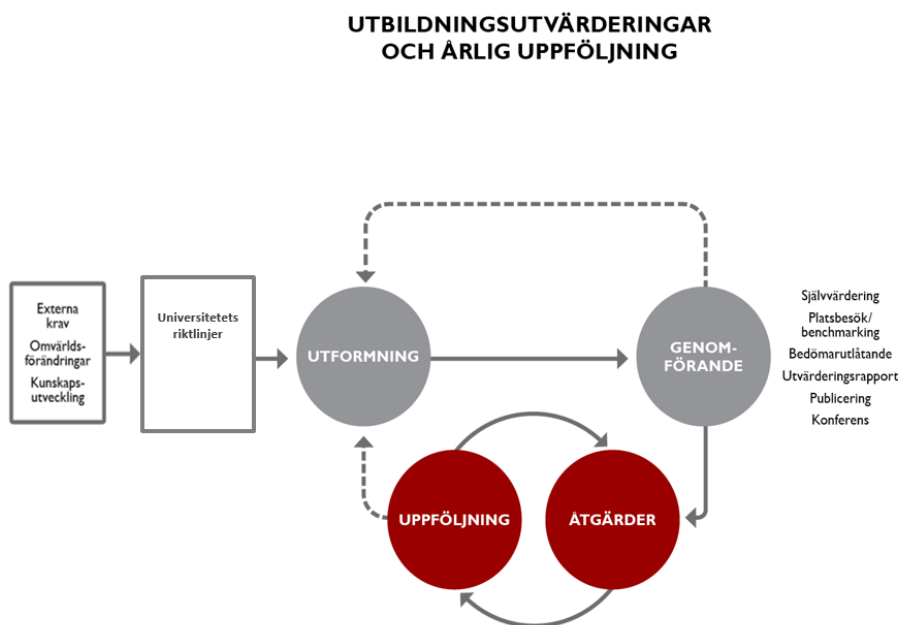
UTBILDNINGSUTVÄRDERINGAR OCH ÅRLIG UPPFÖLJNING

Externa krav
Omvärlds-förändringar
Kunskaps-utveckling

Universitetets riktlinjer

UTFORMNING

GENOM-FÖRANDE

Självvärdering
Platsbesök/ benchmarking
Bedömarutlåtande
Utvärderingsrapport
Publicering
Konferens

UPPFÖLJNING

ÅTGÄRDER